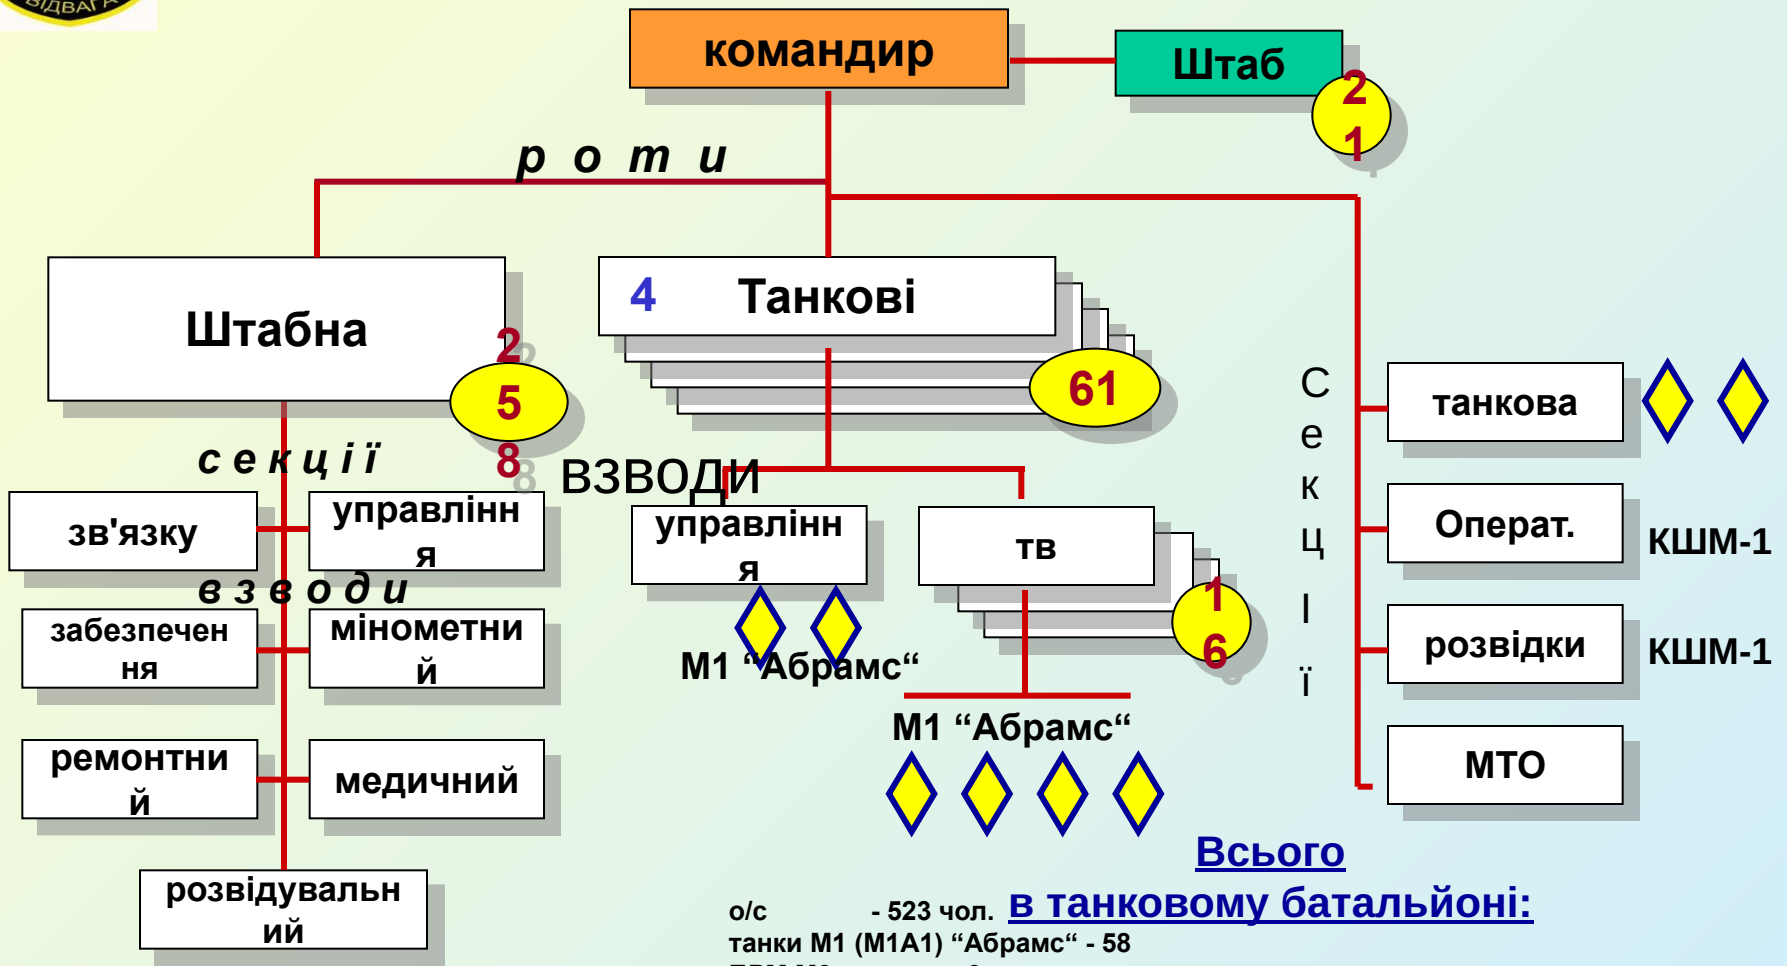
ВІДВАГА

командир

Штаб

21

р о т и

Штабна

25

8

4 Танкові

61

с е к ц і ї

ВЗВОДИ

зв'язку

управління

управління

тв

16

в з в о д и

забезпечення

мінометний

М1 "Абрамс"

ремонтний

медичний

М1 "Абрамс"

розвідувальний

С е к ц і ї

танкова

Операт.

КШМ-1

розвідки

КШМ-1

МТО

Всього в танковому батальйоні:

о/с - 523 чол.

танки М1 (М1А1) "Абрамс" - 58

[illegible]